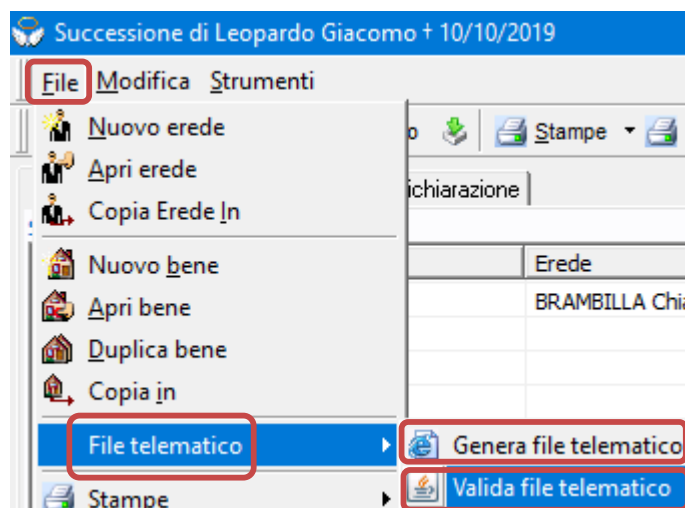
Successione di Leopardo Giacomo + 10/10/2019

File Modifica Strumenti

Nuovo erede
Apri erede
Copia Erede In
Nuovo bene
Apri bene
Duplica bene
Copia in
File telematico
Stampe

o
Stampe
ichiarazione
Erede
BRAMBILLA Chia

Genera file telematico
Valida file telematico